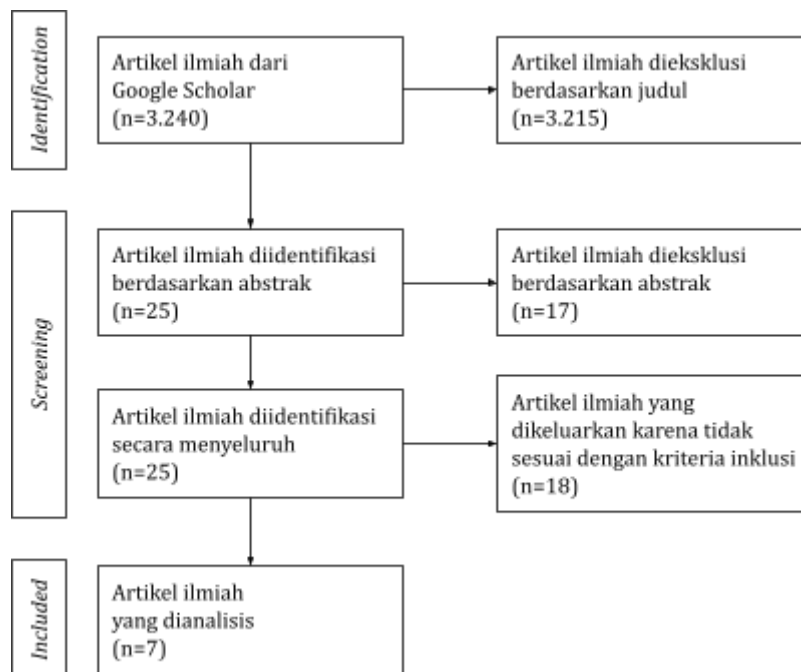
Identification

Artikel ilmiah dari Google Scholar (n=3.240)

Artikel ilmiah dieksklusi berdasarkan judul (n=3.215)

Screening

Artikel ilmiah diidentifikasi berdasarkan abstrak (n=25)

Artikel ilmiah dieksklusi berdasarkan abstrak (n=17)

Artikel ilmiah diidentifikasi secara menyeluruh (n=25)

Artikel ilmiah yang dikeluarkan karena tidak sesuai dengan kriteria inklusi (n=18)

Included

Artikel ilmiah yang dianalisis (n=7)